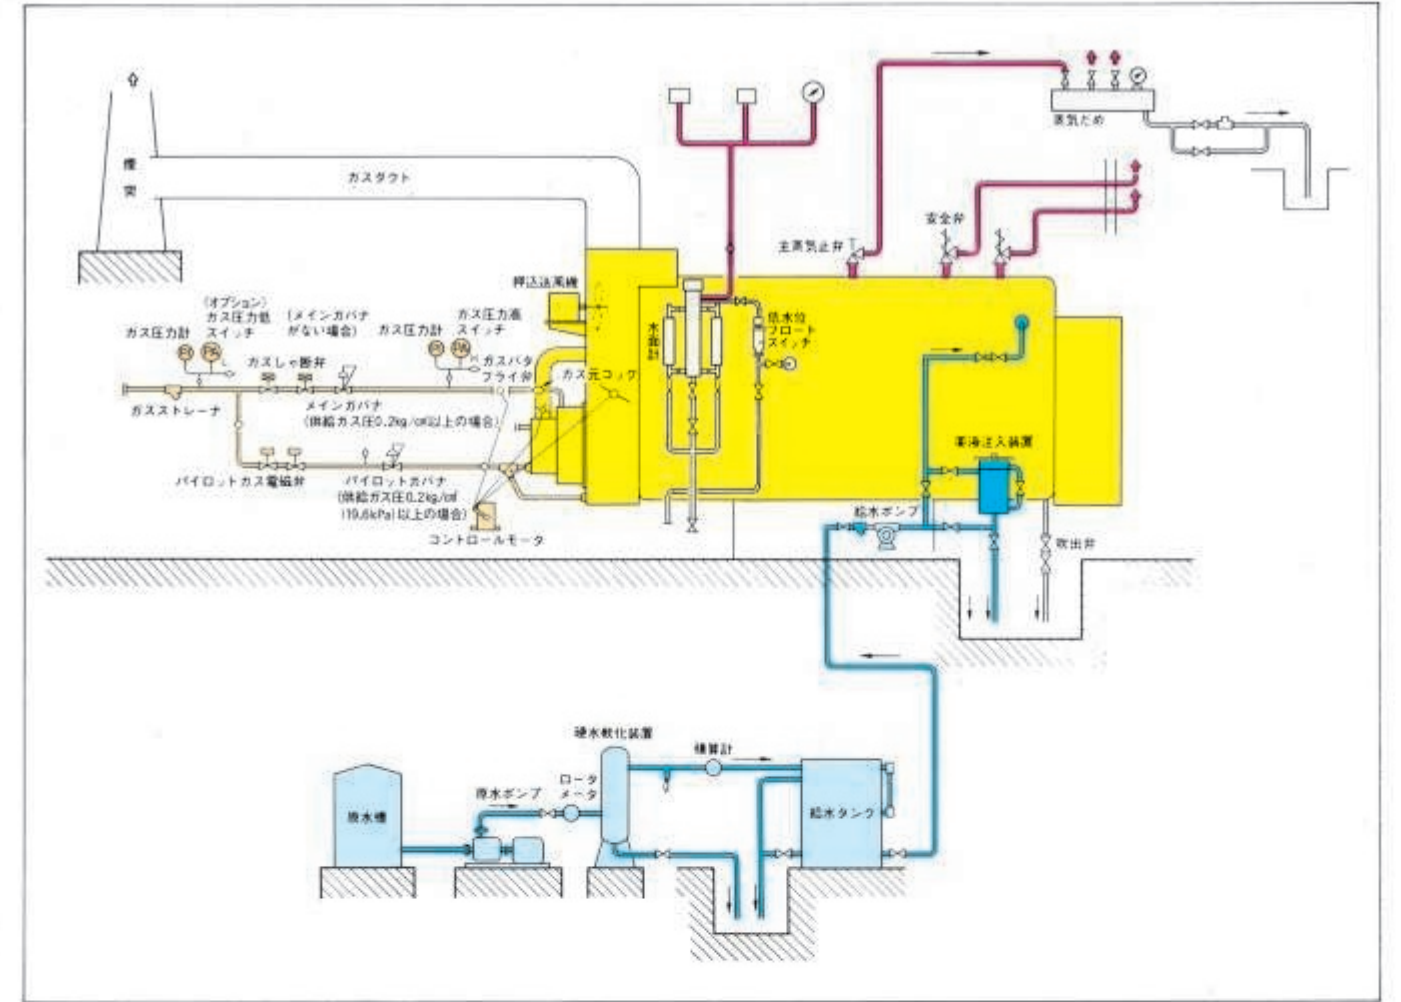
煙突

ガスダクト

蒸気ため

主蒸気止弁

安全弁

押込送風機

(オプション)
ガス圧力低
スイッチ

(メインガバナ
がない場合)

ガス圧力高
スイッチ

ガス圧力計

ガス圧力計

PI

PSL

PI

PSH

ガスしゃ断弁

ガスバタフライ弁

ガス元コック

水面計

低水位
フロートスイッチ

ガスストレーナ

メインガバナ
(供給ガス圧0.2kg/㎠以上の場合)

パイロットガス電磁弁

パイロットガバナ
(供給ガス圧0.2kg/㎠
(19.6kPa) 以上の場合)

コントロールモータ

薬液注入装置

給水ポンプ

吹出弁

硬水軟化装置

積算計

原水ポンプ

ロータメータ

原水槽

給水タンク